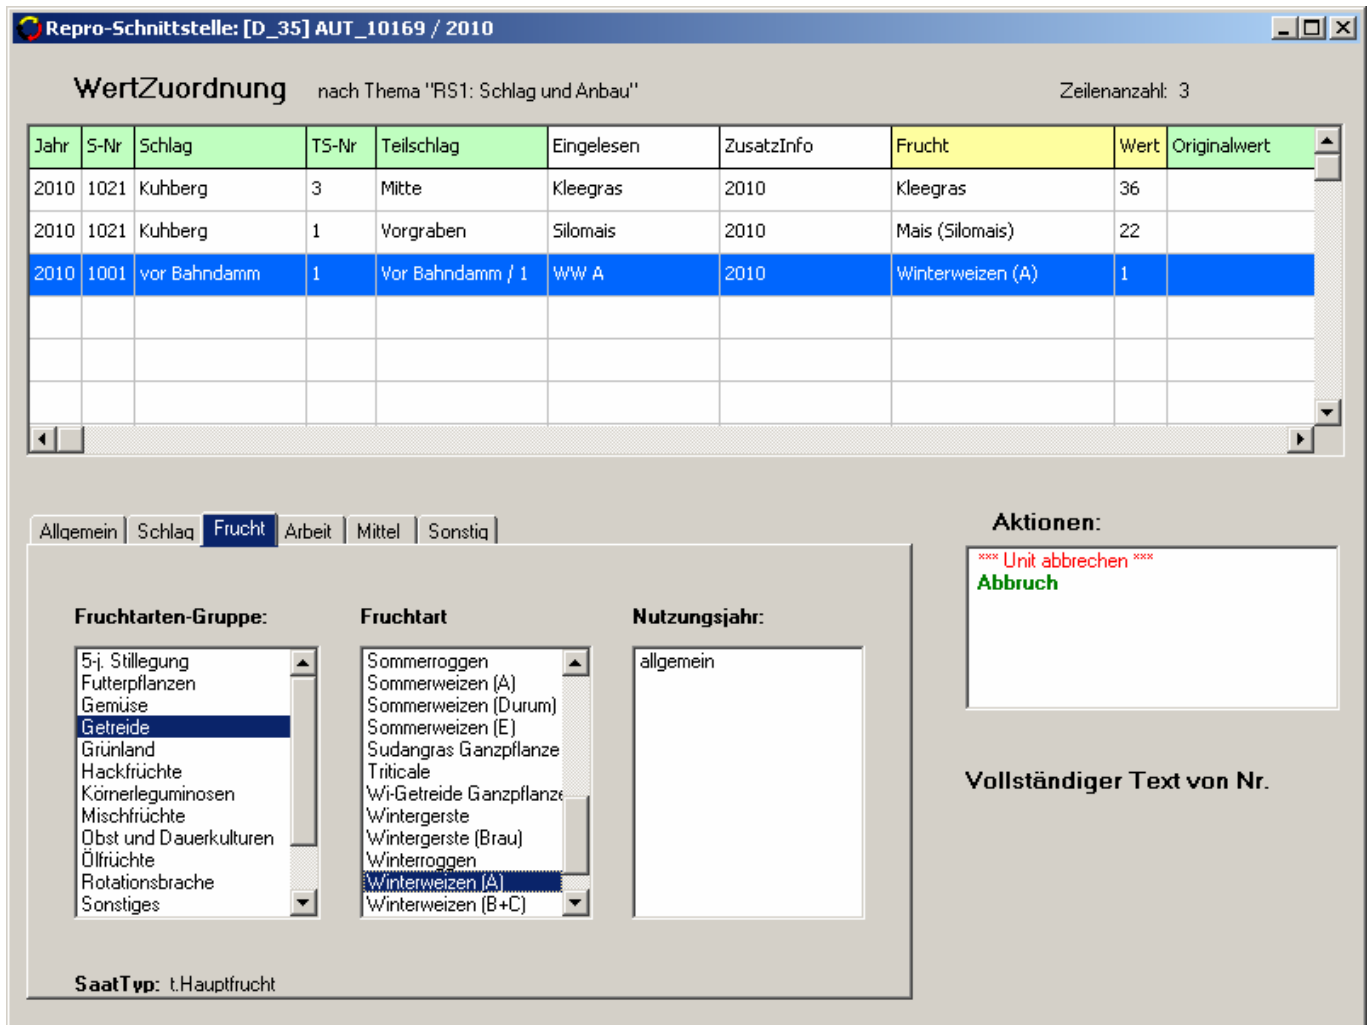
Repro-Schnittstelle: [D_35] AUT_10169 / 2010

WertZuordnung nach Thema "RS1: Schlag und Anbau"

Zeilenanzahl: 3

| Jahr | S-Nr | Schlag | TS-Nr | Teilschlag | Eingelesen | ZusatzInfo | Frucht | Wert | Originalwert |
|---|---|---|---|---|---|---|---|---|---|
| 2010 | 1021 | Kuhberg | 3 | Mitte | Kleegras | 2010 | Kleegras | 36 | |
| 2010 | 1021 | Kuhberg | 1 | Vorgraben | Silomais | 2010 | Mais (Silomais) | 22 | |
| 2010 | 1001 | vor Bahndamm | 1 | Vor Bahndamm / 1 | WW A | 2010 | Winterweizen (A) | 1 | |

Allgemein | Schlag | Frucht | Arbeit | Mittel | Sonstig

Fruchtarten-Gruppe:
5-j. Stillegung
Futterpflanzen
Gemüse
Getreide
Grünland
Hackfrüchte
Körnerleguminosen
Mischfrüchte
Obst und Dauerkulturen
Ölfrüchte
Rotationsbrache
Sonstiges

Fruchtart
Sommerroggen
Sommerweizen (A)
Sommerweizen (Durum)
Sommerweizen (E)
Sudangras Ganzpflanze
Triticale
Wi-Getreide Ganzpflanze
Wintergerste
Wintergerste (Brau)
Winterroggen
Winterweizen (A)
Winterweizen (B+C)

Nutzungsjahr:
allgemein

SaatTyp: t.Hauptfrucht

Aktionen:
*** Unit abbrechen ***
Abbruch

Vollständiger Text von Nr.